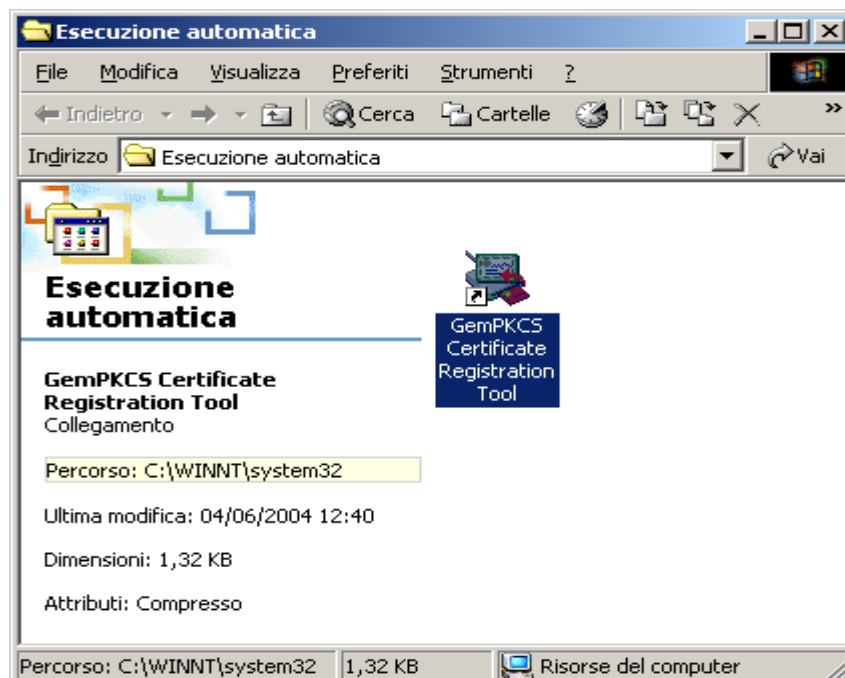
Esecuzione automatica

File Modifica Visualizza Preferiti Strumenti ?

Indietro Cerca Cartelle

Indirizzo Esecuzione automatica Vai

Esecuzione automatica

GemPKCS Certificate Registration Tool

GemPKCS Certificate Registration Tool
Collegamento

Percorso: C:\WINNT\system32

Ultima modifica: 04/06/2004 12:40

Dimensioni: 1,32 KB

Attributi: Compresso

Percorso: C:\WINNT\system32 1,32 KB Risorse del computer